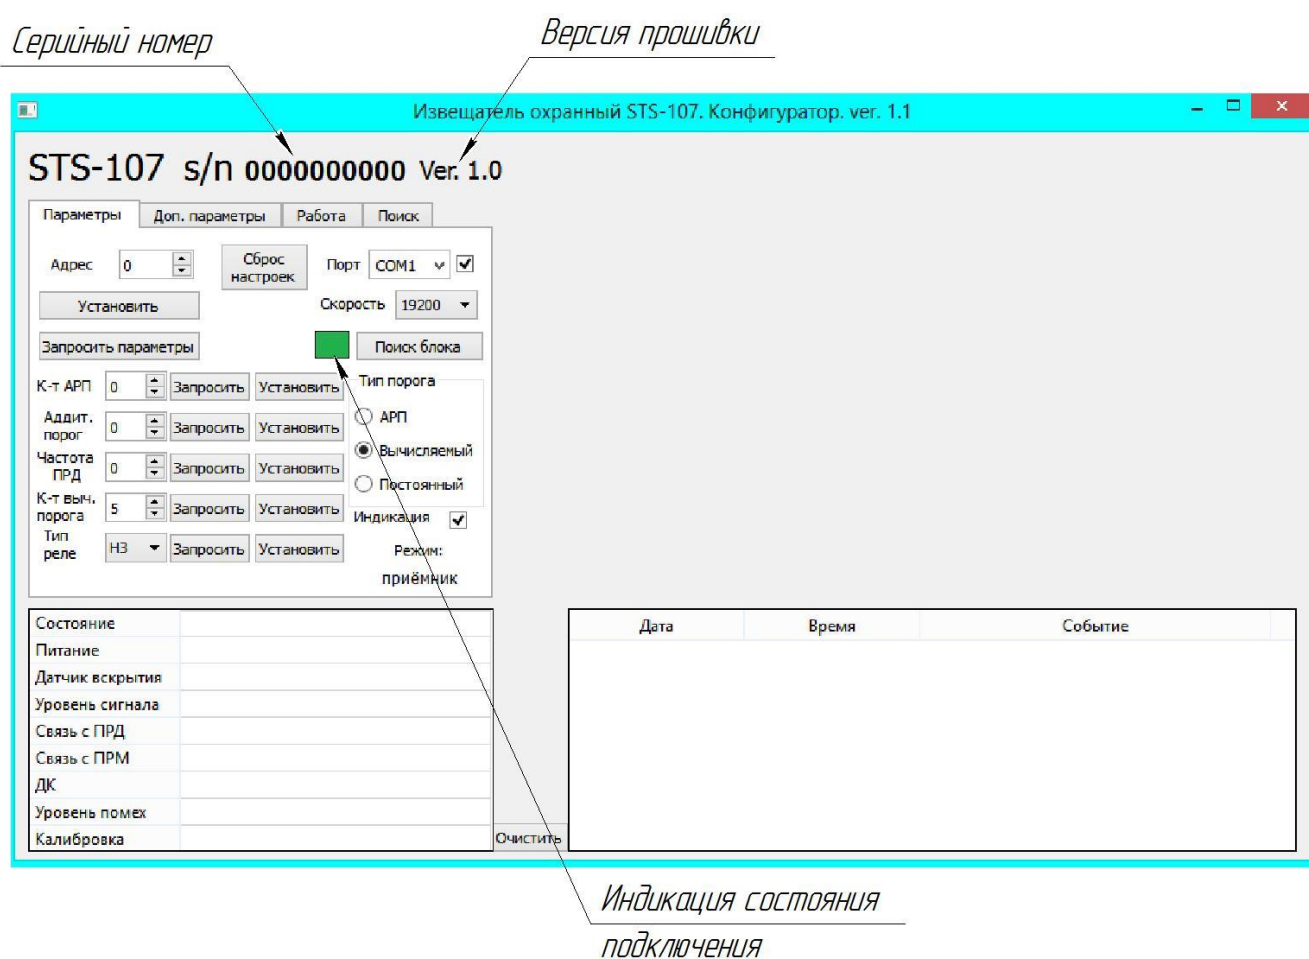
Серийный номер

Версия прошивки

Извещатель охранный STS-107. Конфигуратор. ver. 1.1

STS-107 s/n 0000000000 Ver. 1.0

Параметры | Доп. параметры | Работа | Поиск

Адрес 0

Сброс настроек

Порт COM1

Установить

Скорость 19200

Запросить параметры

Поиск блока

К-т АРП 0 Запросить Установить

Аддит. порог 0 Запросить Установить

Частота ПРД 0 Запросить Установить

К-т выч. порога 5 Запросить Установить

Тип реле НЗ Запросить Установить

Тип порога

АРП

Вычисляемый

Постоянный

Индикация

Режим:

приёмник

| | |
|---|---|
| Состояние | |
| Питание | |
| Датчик вскрытия | |
| Уровень сигнала | |
| Связь с ПРД | |
| Связь с ПРМ | |
| ДК | |
| Уровень помех | |
| Калибровка | |

Очистить

| Дата | Время | Событие |
|---|---|---|

Индикация состояния подключения